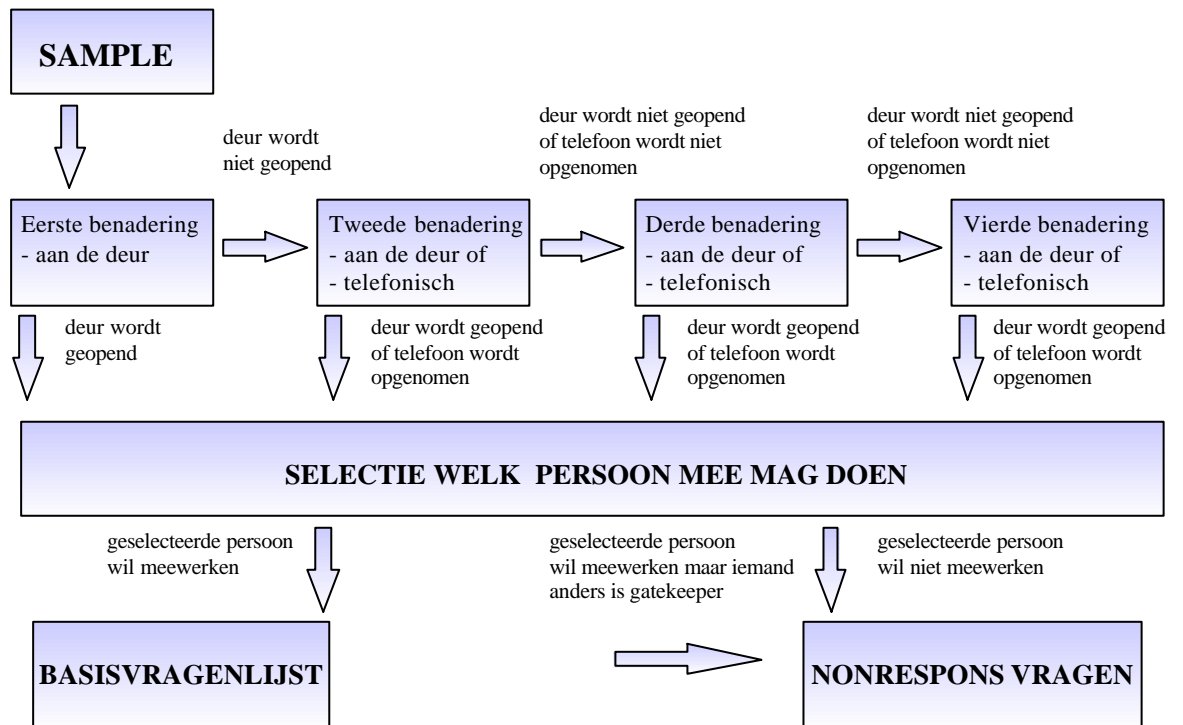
SAMPLE

deur wordt niet geopend

deur wordt niet geopend of telefoon wordt niet opgenomen

deur wordt niet geopend of telefoon wordt niet opgenomen

Eerste benadering
- aan de deur

Tweede benadering
- aan de deur of
- telefonisch

Derde benadering
- aan de deur of
- telefonisch

Vierde benadering
- aan de deur of
- telefonisch

deur wordt geopend

deur wordt geopend of telefoon wordt opgenomen

deur wordt geopend of telefoon wordt opgenomen

deur wordt geopend of telefoon wordt opgenomen

SELECTIE WELK PERSOON MEE MAG DOEN

geselecteerde persoon wil meewerken

geselecteerde persoon wil meewerken maar iemand anders is gatekeeper

geselecteerde persoon wil niet meewerken

BASISVRAGENLIJST

NONRESPONS VRAGEN